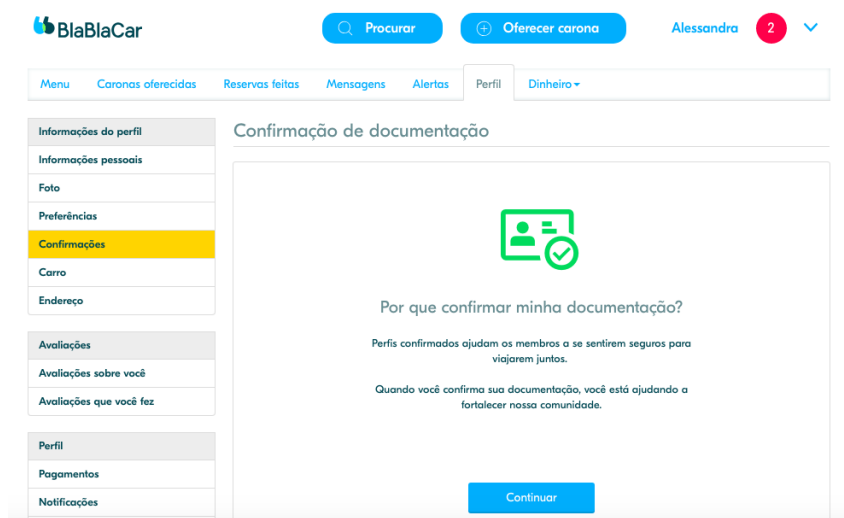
BlaBlaCar

Procurar

Oferecer carona

Alessandra

2

Menu
Caronas oferecidas
Reservas feitas
Mensagens
Alertas
Perfil
Dinheiro

Informações do perfil
Informações pessoais
Foto
Preferências
Confirmações
Carro
Endereço

Avaliações
Avaliações sobre você
Avaliações que você fez

Perfil
Pagamentos
Notificações

Confirmação de documentação

Por que confirmar minha documentação?

Perfis confirmados ajudam os membros a se sentirem seguros para viajarem juntos.

Quando você confirma sua documentação, você está ajudando a fortalecer nossa comunidade.

Continuar